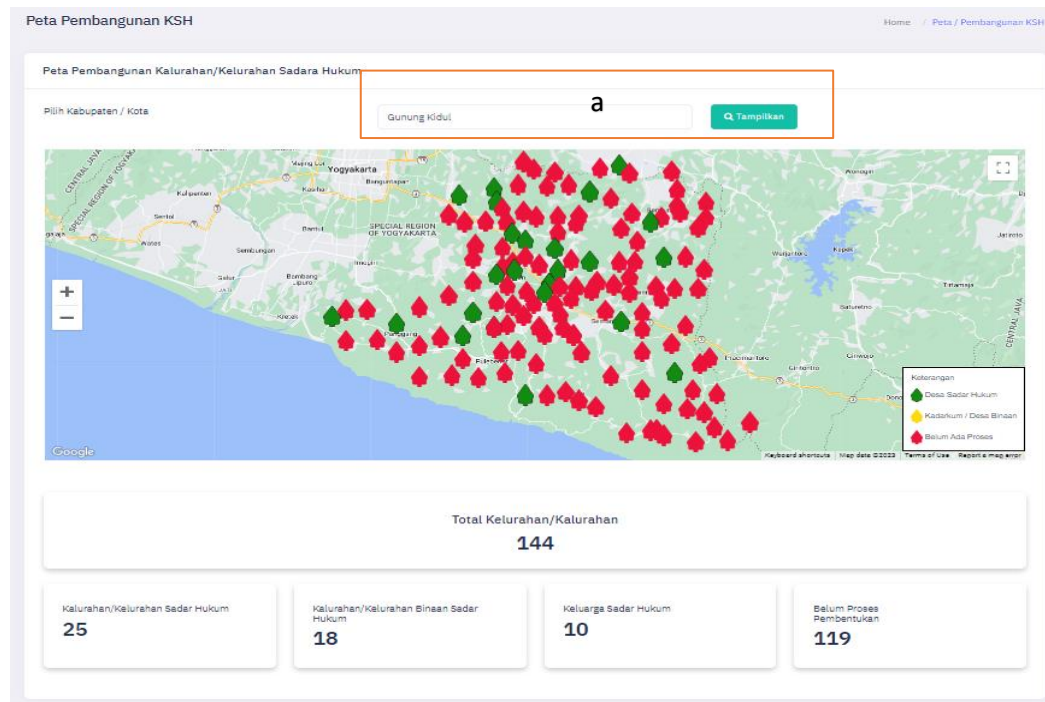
Peta Pembangunan KSH

Home / Peta / Pembangunan KSH

Peta Pembangunan Kalurahan/Kelurahan Sadara Hukum

a

Pilih Kabupaten / Kota

Gunung Kidul

Tampilkan

Yogyakarta
Banguntapan
Kulonprogo
Sentolo
Wates
Bantul
SPECIAL REGION OF YOGYAKARTA
Sewon
Galur
Srandakan
Bambang Lipuro
Kretek
Imogiri
Panggang
Purwosari
Saptosari
Wonosari
Playen
Tepus
Girisubo
Rongkop
Semin
Ponjong
Semanu
Wuryantoro
Baturetno
Giritontro
Eromoko
Pracimantoro
Jatisrono
Tirtomoyo
CENTRAL JAVA
SPECIAL REGION OF YOGYAKARTA

Keterangan
Desa Sadar Hukum
Kadarkum / Desa Binaan
Belum Ada Proses

Google
Keyboard shortcuts | Map data ©2023 | Terms of Use | Report a map error

Total Kelurahan/Kalurahan
144

Kalurahan/Kelurahan Sadar Hukum
25

Kalurahan/Kelurahan Binaan Sadar Hukum
18

Keluarga Sadar Hukum
10

Belum Proses Pembentukan
119